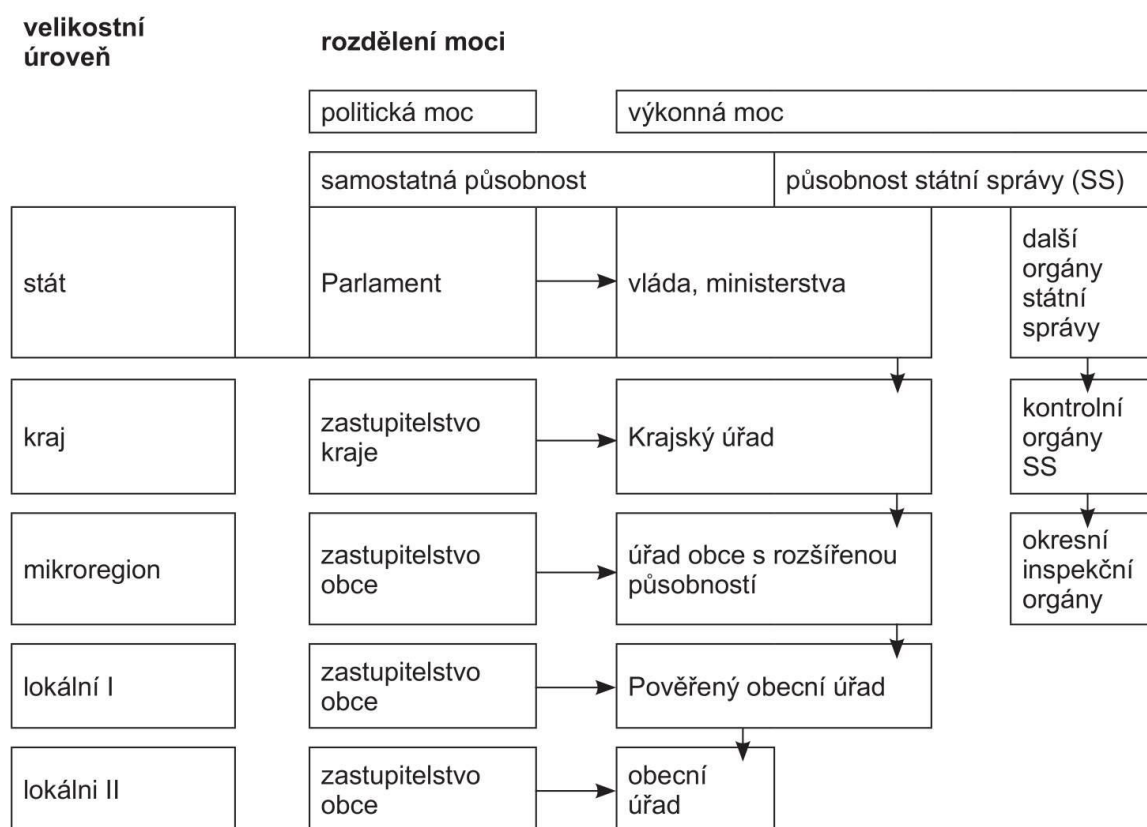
velikostní úroveň

rozdělení moci

politická moc

výkonná moc

samostatná působnost

působnost státní správy (SS)

stát

Parlament

vláda, ministerstva

další orgány státní správy

kraj

zastupitelstvo kraje

Krajský úřad

kontrolní orgány SS

mikroregion

zastupitelstvo obce

úřad obce s rozšířenou působností

okresní inspekční orgány

lokální I

zastupitelstvo obce

Pověřený obecní úřad

lokálni II

zastupitelstvo obce

obecní úřad